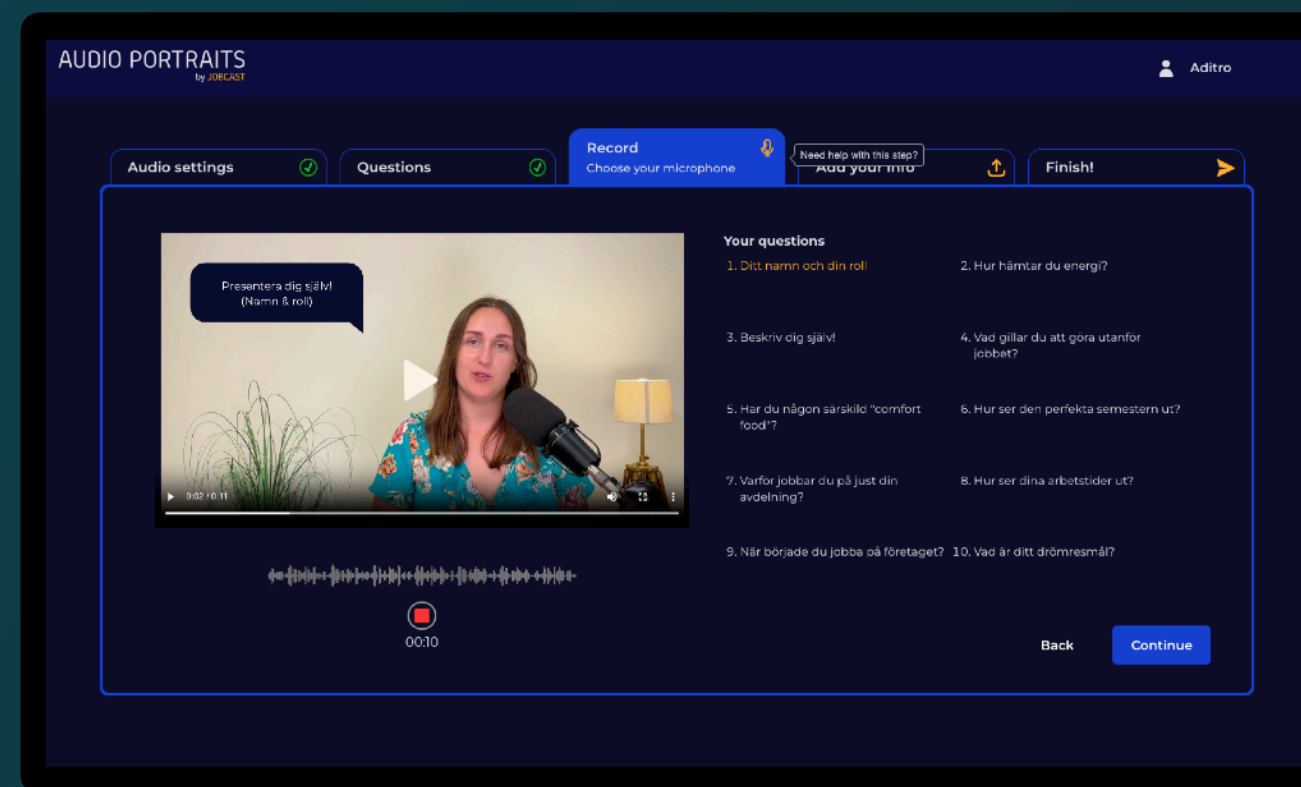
AUDIO PORTRAITS
by JOBCAST

Aditro

Audio settings

Questions

Record
Choose your microphone

Need help with this step?

Add your info

Finish!

Presentera dig själv!
(Namn & roll)

0:02 / 0:11

00:10

Your questions

1. Ditt namn och din roll

2. Hur hämtar du energi?

3. Beskriv dig själv!

4. Vad gillar du att göra utanför jobbet?

5. Har du någon särskild "comfort food"?

6. Hur ser den perfekta semestern ut?

7. Varför jobbar du på just din avdelning?

8. Hur ser dina arbetstider ut?

9. När började du jobba på företaget?

10. Vad är ditt drömresmål?

Back

Continue